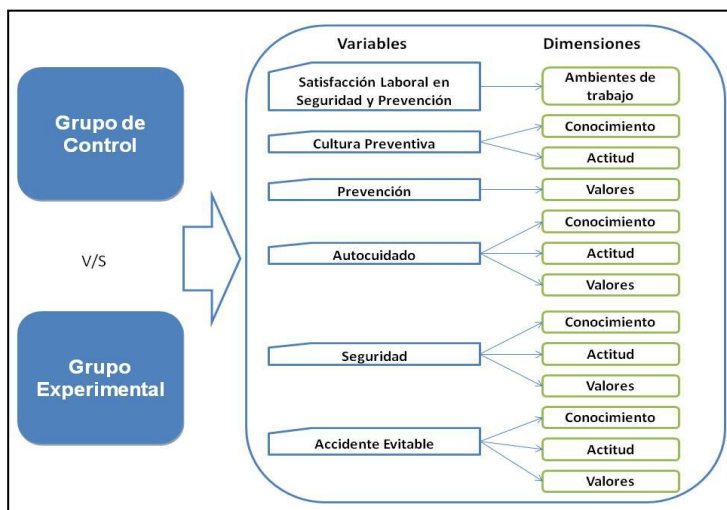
Grupo de Control

V/S

Grupo Experimental

Variables

Dimensiones

Satisfacción Laboral en Seguridad y Prevención

Ambientes de trabajo

Cultura Preventiva

Conocimiento

Actitud

Prevención

Valores

Autocuidado

Conocimiento

Actitud

Valores

Seguridad

Conocimiento

Actitud

Valores

Accidente Evitable

Conocimiento

Actitud

Valores